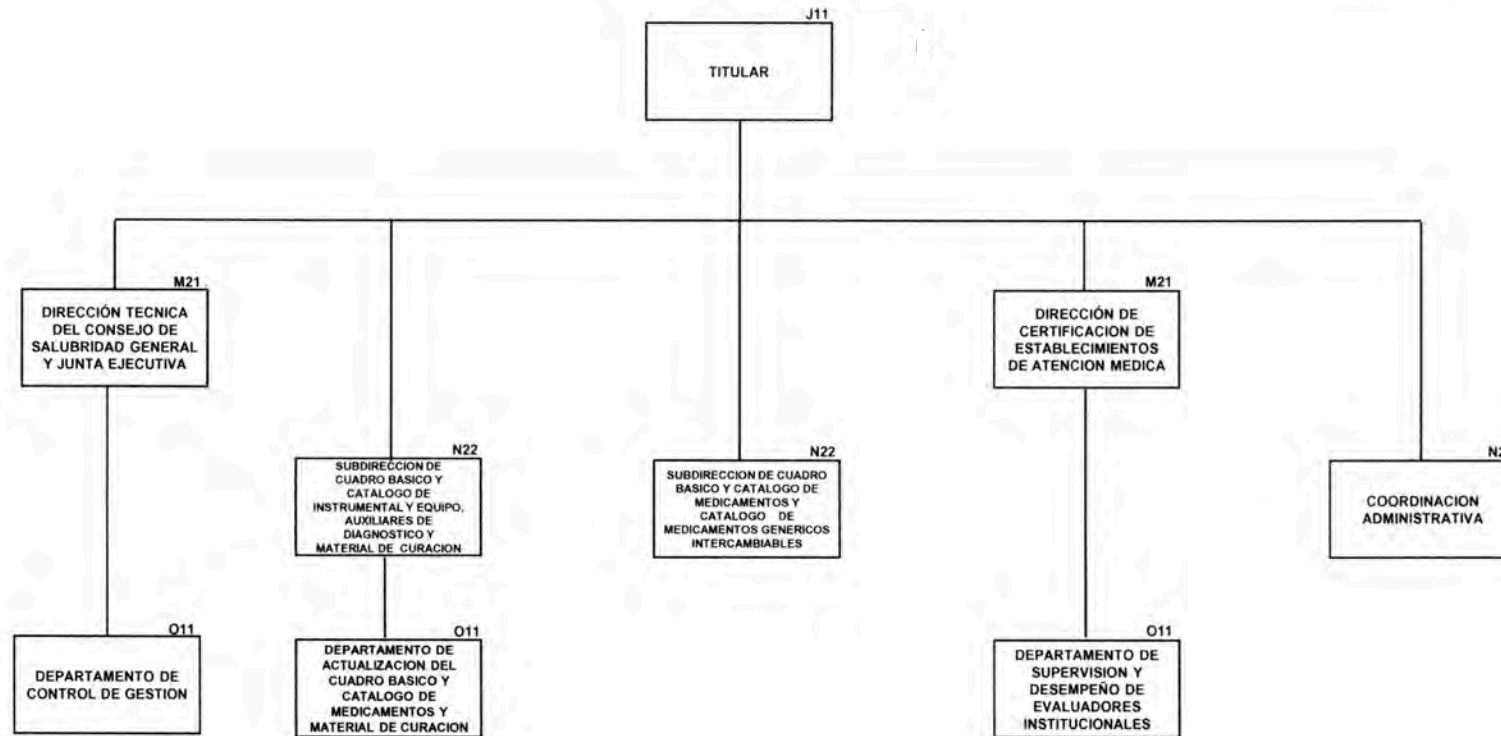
J11
TITULAR

M21
DIRECCIÓN TECNICA DEL CONSEJO DE SALUBRIDAD GENERAL Y JUNTA EJECUTIVA

O11
DEPARTAMENTO DE CONTROL DE GESTION

N22
SUBDIRECCION DE CUADRO BASICO Y CATALOGO DE INSTRUMENTAL Y EQUIPO, AUXILIARES DE DIAGNOSTICO Y MATERIAL DE CURACION

O11
DEPARTAMENTO DE ACTUALIZACION DEL CUADRO BASICO Y CATALOGO DE MEDICAMENTOS Y MATERIAL DE CURACION

N22
SUBDIRECCION DE CUADRO BASICO Y CATALOGO DE MEDICAMENTOS Y CATALOGO DE MEDICAMENTOS GENERICOS INTERCAMBIABLES

M21
DIRECCIÓN DE CERTIFICACION DE ESTABLECIMIENTOS DE ATENCION MEDICA

O11
DEPARTAMENTO DE SUPERVISION Y DESEMPEÑO DE EVALUADORES INSTITUCIONALES

N2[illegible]
COORDINACION ADMINISTRATIVA